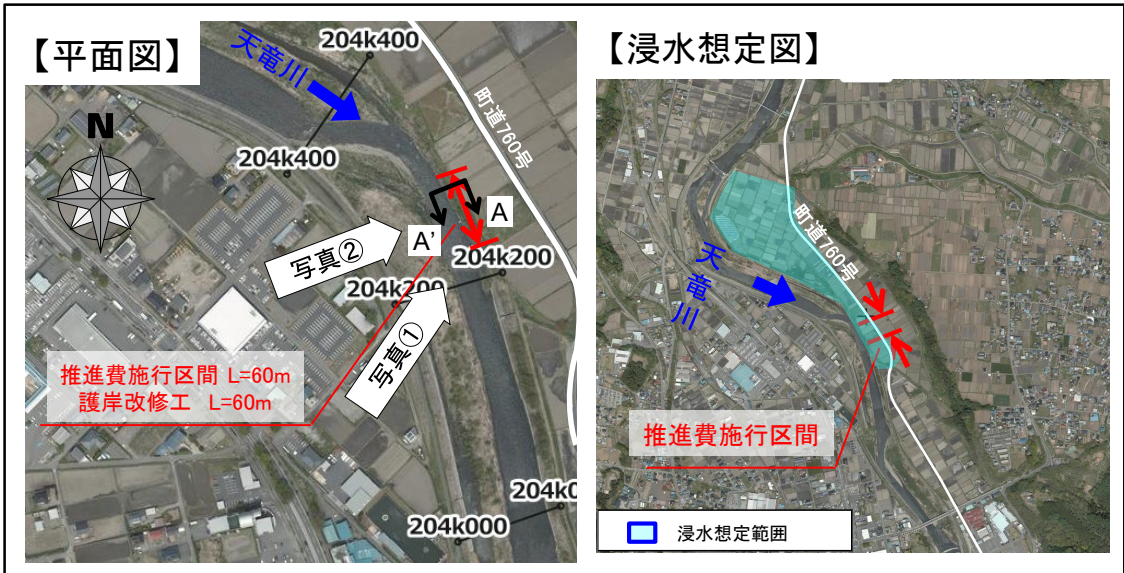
【平面図】

天竜川

204k400

204k400

町道760号

A

A'

写真②

204k200

204k200

写真①

推進費施行区間 L=60m
護岸改修工 L=60m

204k0

204k000

【浸水想定図】

町道760号

天竜川

推進費施行区間

浸水想定範囲